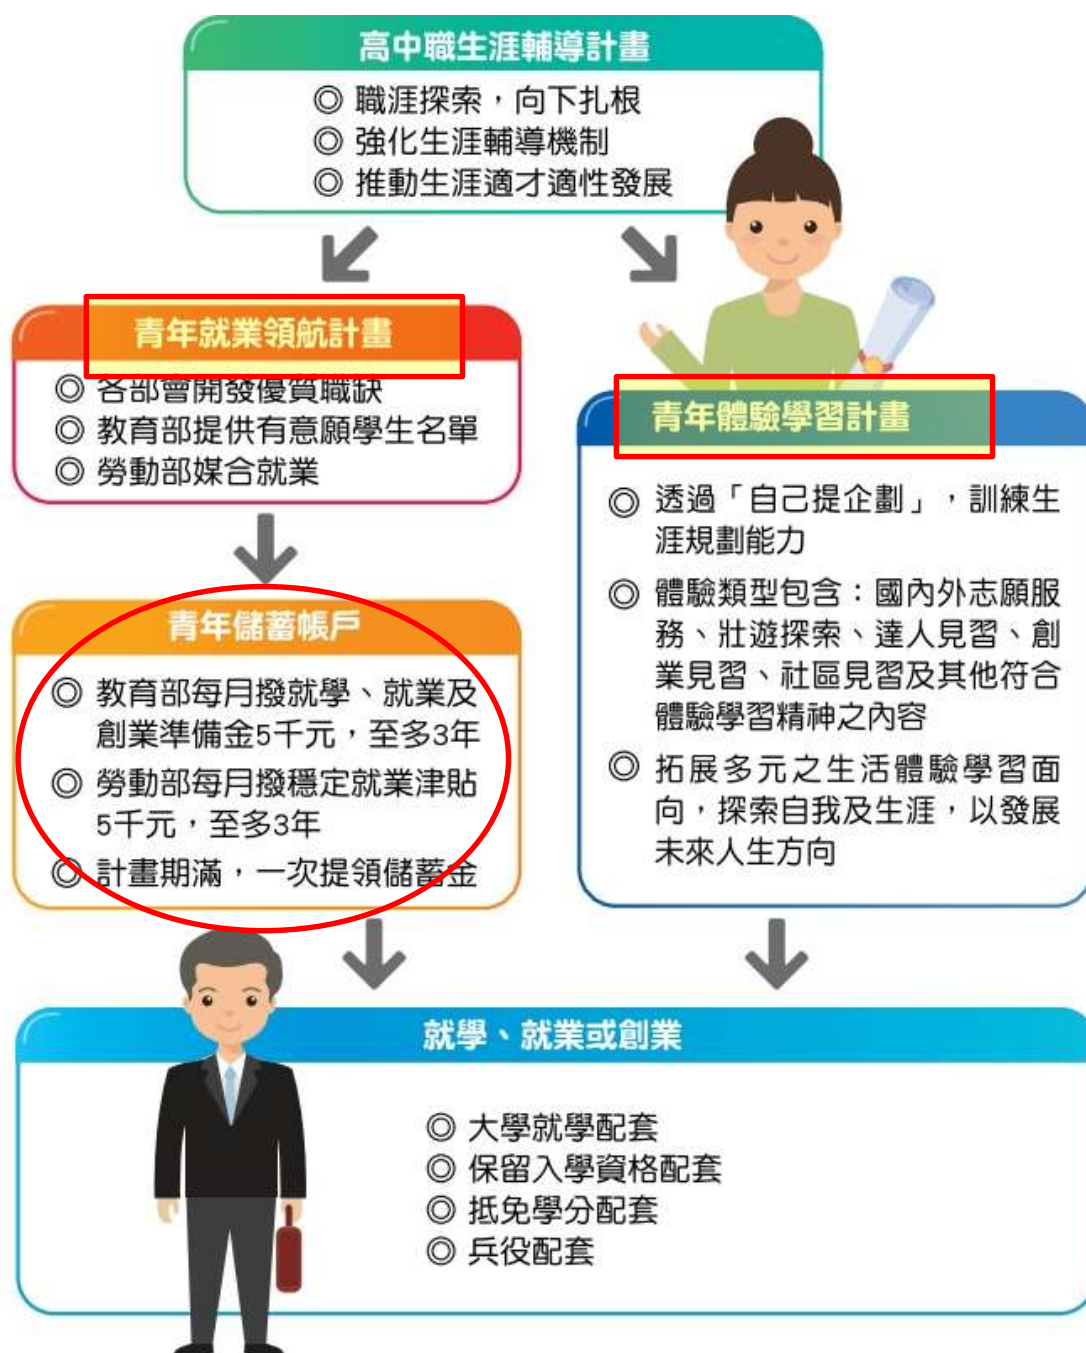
高中職生涯輔導計畫

◎ 職涯探索，向下扎根
◎ 強化生涯輔導機制
◎ 推動生涯適才適性發展

青年就業領航計畫

◎ 各部會開發優質職缺
◎ 教育部提供有意願學生名單
◎ 勞動部媒合就業

青年儲蓄帳戶

◎ 教育部每月撥就學、就業及創業準備金5千元，至多3年
◎ 勞動部每月撥穩定就業津貼5千元，至多3年
◎ 計畫期滿，一次提領儲蓄金

青年體驗學習計畫

◎ 透過「自己提企劃」，訓練生涯規劃能力
◎ 體驗類型包含：國內外志願服務、壯遊探索、達人見習、創業見習、社區見習及其他符合體驗學習精神之內容
◎ 拓展多元之生活體驗學習面向，探索自我及生涯，以發展未來人生方向

就學、就業或創業

◎ 大學就學配套
◎ 保留入學資格配套
◎ 抵免學分配套
◎ 兵役配套